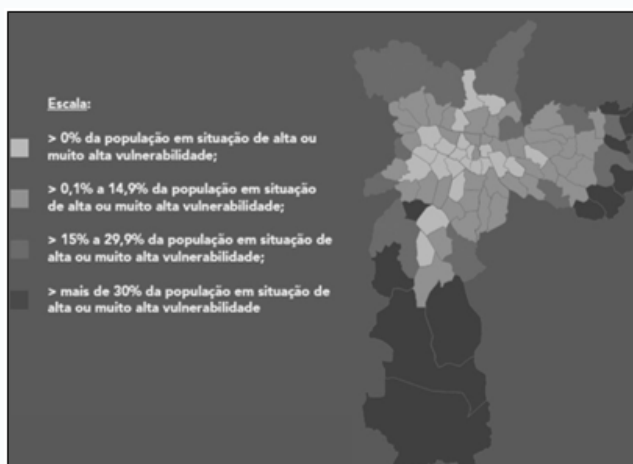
Escala:

> 0% da população em situação de alta ou muito alta vulnerabilidade;

> 0,1% a 14,9% da população em situação de alta ou muito alta vulnerabilidade;

> 15% a 29,9% da população em situação de alta ou muito alta vulnerabilidade;

> mais de 30% da população em situação de alta ou muito alta vulnerabilidade